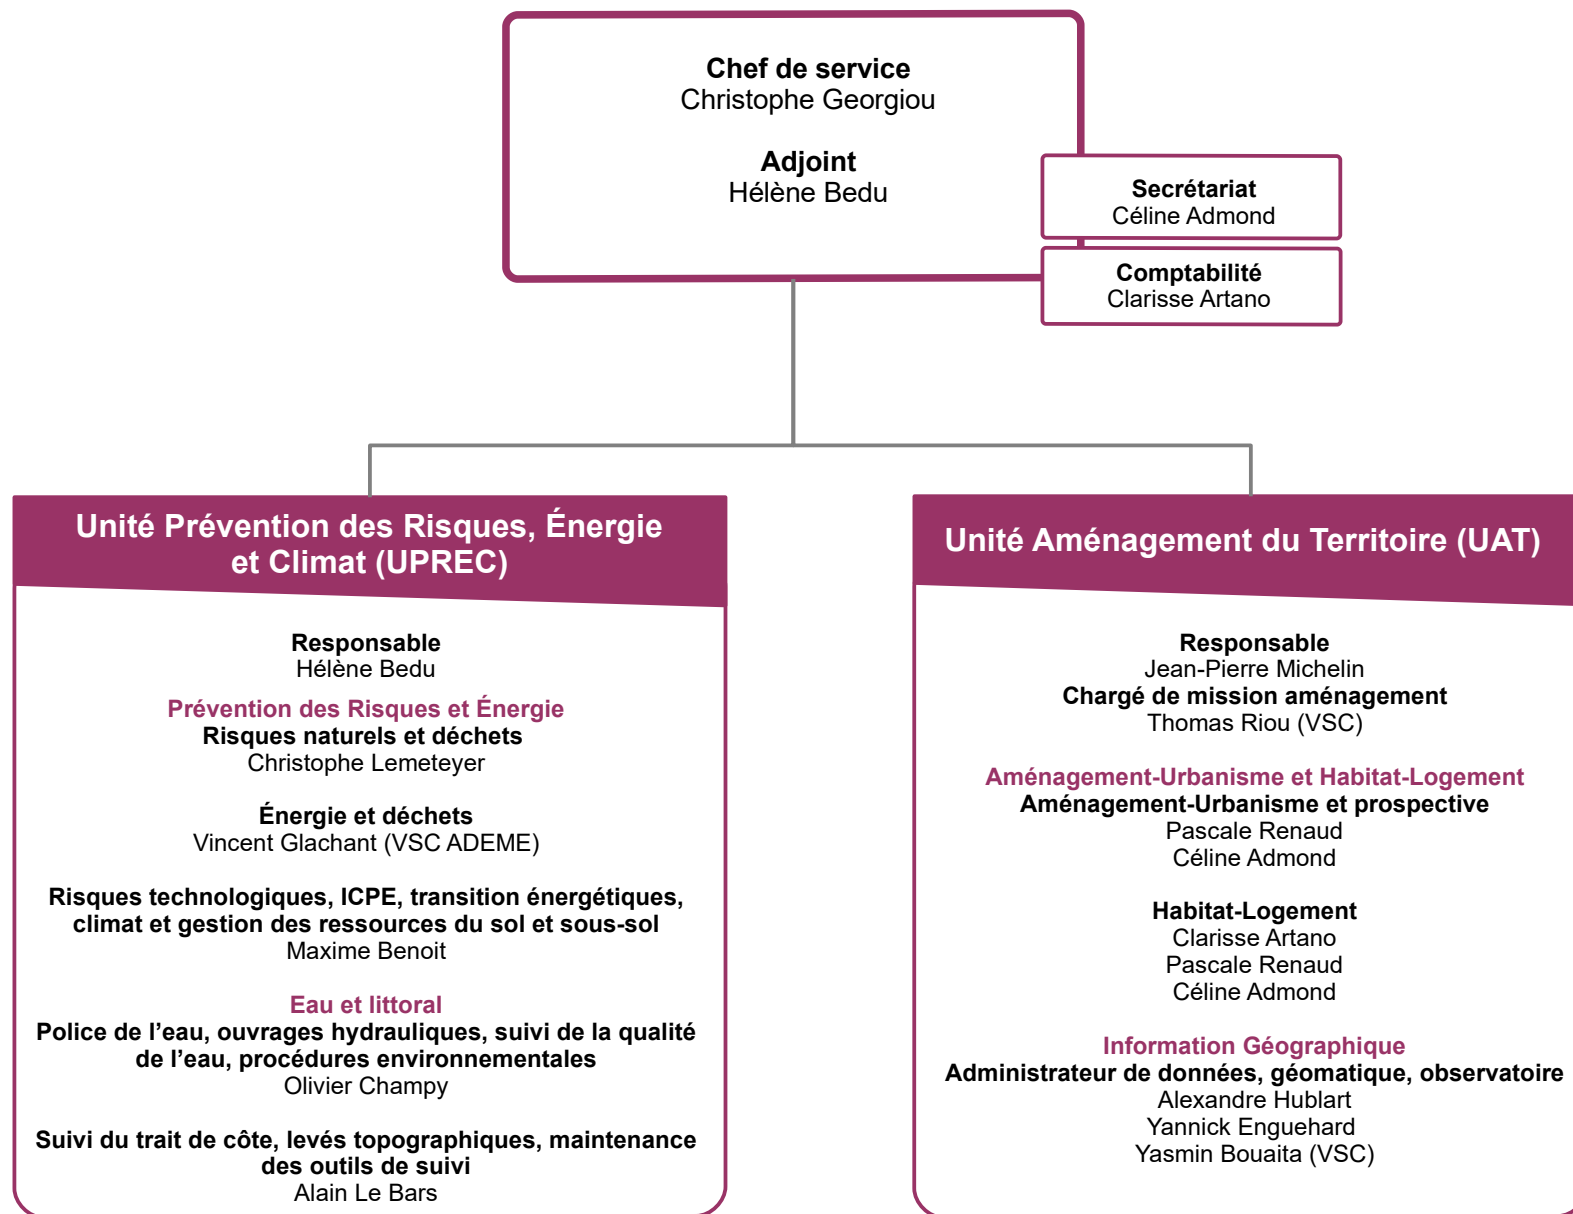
Chef de service
Christophe Georgiou

Adjoint
Hélène Bedu

Secrétariat
Céline Admond

Comptabilité
Clarisse Artano

Unité Prévention des Risques, Énergie et Climat (UPREC)

Responsable
Hélène Bedu

Prévention des Risques et Énergie
Risques naturels et déchets
Christophe Lemeteyer

Énergie et déchets
Vincent Glachant (VSC ADEME)

Risques technologiques, ICPE, transition énergétiques, climat et gestion des ressources du sol et sous-sol
Maxime Benoit

Eau et littoral
Police de l'eau, ouvrages hydrauliques, suivi de la qualité de l'eau, procédures environnementales
Olivier Champy

Suivi du trait de côte, levés topographiques, maintenance des outils de suivi
Alain Le Bars

Unité Aménagement du Territoire (UAT)

Responsable
Jean-Pierre Michelin
Chargé de mission aménagement
Thomas Riou (VSC)

Aménagement-Urbanisme et Habitat-Logement
Aménagement-Urbanisme et prospective
Pascale Renaud
Céline Admond

Habitat-Logement
Clarisse Artano
Pascale Renaud
Céline Admond

Information Géographique
Administrateur de données, géomatique, observatoire
Alexandre Hublart
Yannick Enguehard
Yasmin Bouaita (VSC)